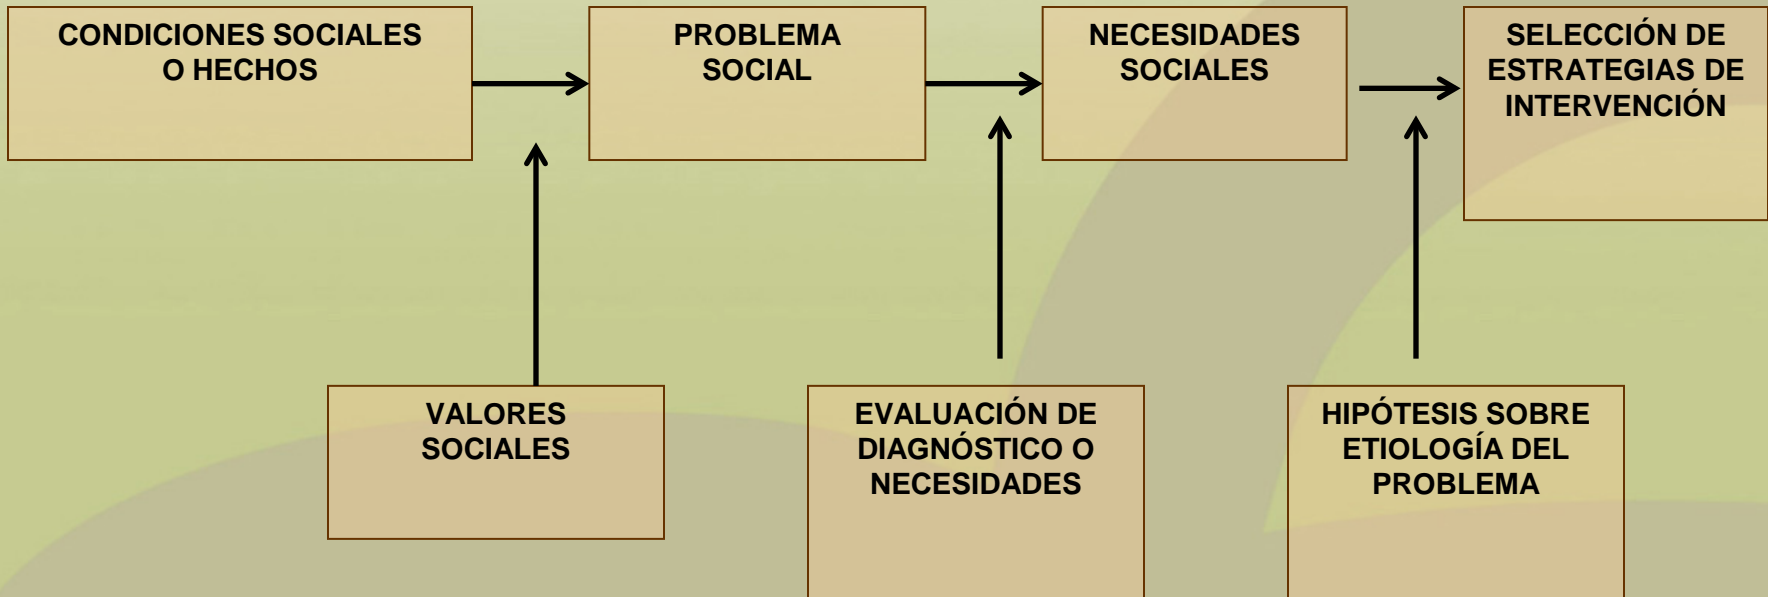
CONDICIONES SOCIALES O HECHOS

PROBLEMA SOCIAL

NECESIDADES SOCIALES

SELECCIÓN DE ESTRATEGIAS DE INTERVENCIÓN

VALORES SOCIALES

EVALUACIÓN DE DIAGNÓSTICO O NECESIDADES

HIPÓTESIS SOBRE ETIOLOGÍA DEL PROBLEMA